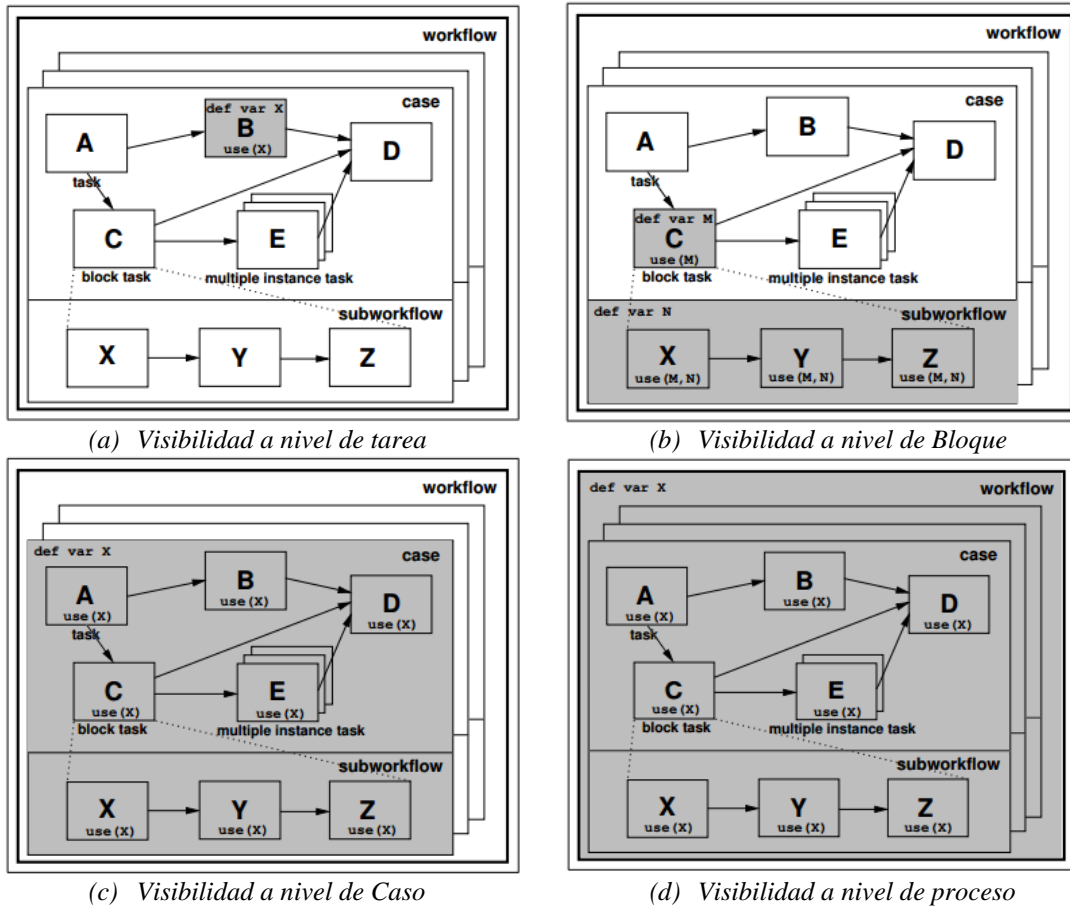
workflow
case
def var X
A
B
use(X)
D
task
C
E
block task
multiple instance task
subworkflow
X
Y
Z

(a) Visibilidad a nivel de tarea

workflow
case
A
B
D
task
def var M
C
use(M)
E
block task
multiple instance task
def var N
subworkflow
X
use(M,N)
Y
use(M,N)
Z
use(M,N)

(b) Visibilidad a nivel de Bloque

workflow
def var X
case
A
use(X)
B
use(X)
D
use(X)
task
C
use(X)
E
use(X)
block task
multiple instance task
subworkflow
X
use(X)
Y
use(X)
Z
use(X)

(c) Visibilidad a nivel de Caso

def var X
workflow
case
A
use(X)
B
use(X)
D
use(X)
task
C
use(X)
E
use(X)
block task
multiple instance task
subworkflow
X
use(X)
Y
use(X)
Z
use(X)

(d) Visibilidad a nivel de proceso